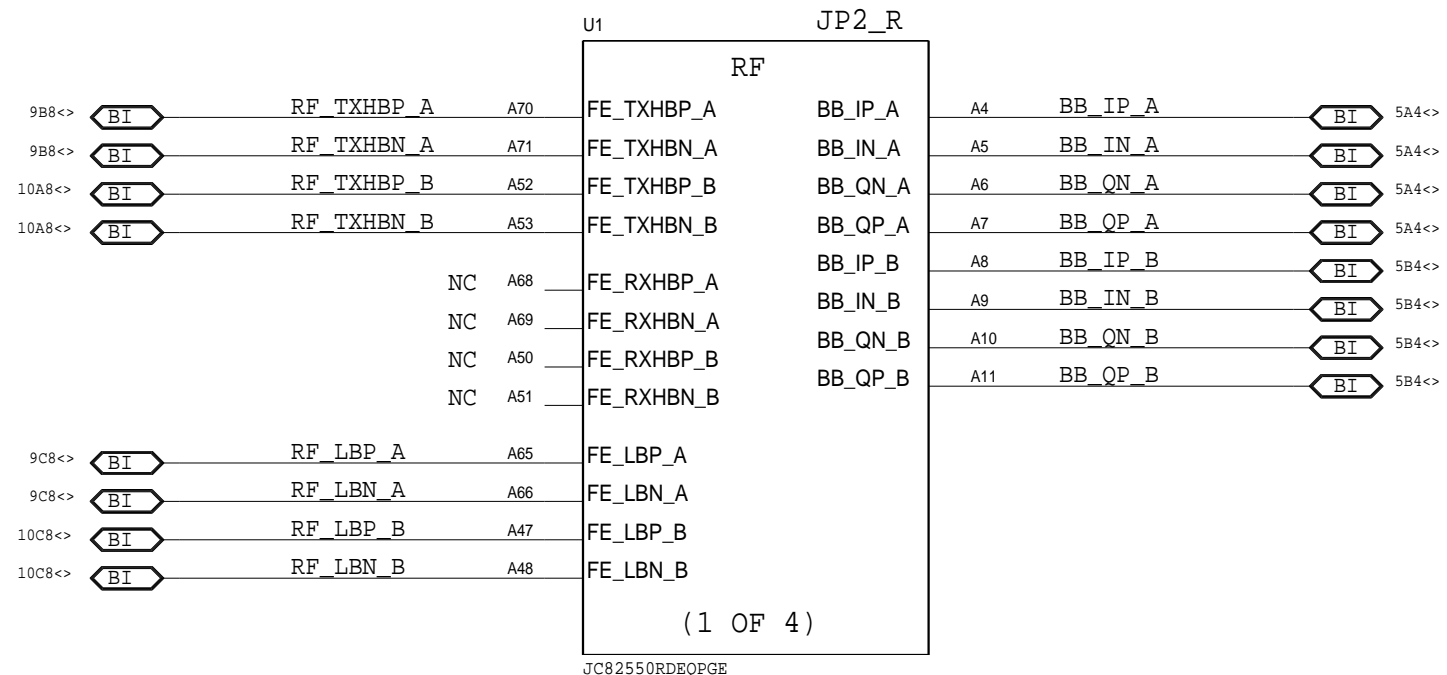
U1 JP2_R

RF

9B8<> BI RF_TXHBP_A A70 FE_TXHBP_A
9B8<> BI RF_TXHBN_A A71 FE_TXHBN_A
10A8<> BI RF_TXHBP_B A52 FE_TXHBP_B
10A8<> BI RF_TXHBN_B A53 FE_TXHBN_B
NC A68 FE_RXHBP_A
NC A69 FE_RXHBN_A
NC A50 FE_RXHBP_B
NC A51 FE_RXHBN_B
9C8<> BI RF_LBP_A A65 FE_LBP_A
9C8<> BI RF_LBN_A A66 FE_LBN_A
10C8<> BI RF_LBP_B A47 FE_LBP_B
10C8<> BI RF_LBN_B A48 FE_LBN_B

BB_IP_A A4 BB_IP_A BI 5A4<>
BB_IN_A A5 BB_IN_A BI 5A4<>
BB_QN_A A6 BB_QN_A BI 5A4<>
BB_QP_A A7 BB_QP_A BI 5A4<>
BB_IP_B A8 BB_IP_B BI 5B4<>
BB_IN_B A9 BB_IN_B BI 5B4<>
BB_QN_B A10 BB_QN_B BI 5B4<>
BB_QP_B A11 BB_QP_B BI 5B4<>

(1 OF 4)

JC82550RDEOPGE